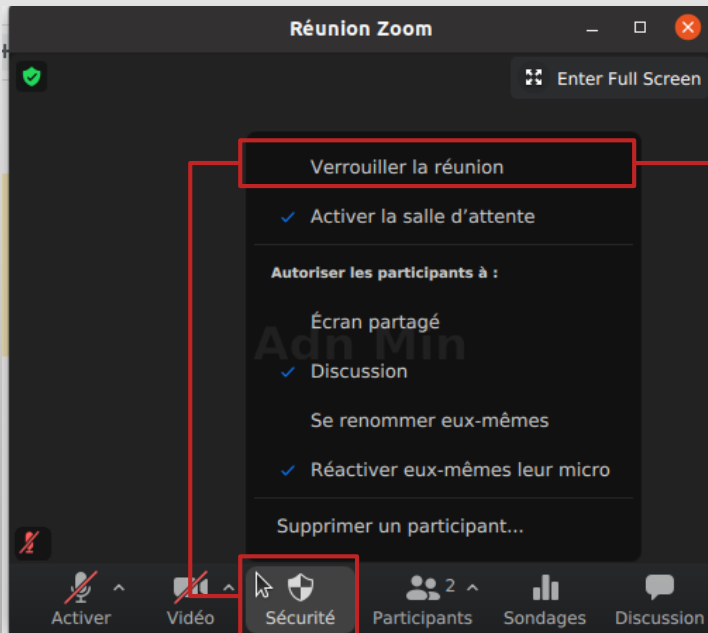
Réunion Zoom

Enter Full Screen

Verrouiller la réunion

✓ Activer la salle d’attente

Autoriser les participants à :

Écran partagé

✓ Discussion

Se renommer eux-mêmes

✓ Réactiver eux-mêmes leur micro

Supprimer un participant...

Adn Min

Activer
Vidéo
Sécurité
2
Participants
Sondages
Discussion